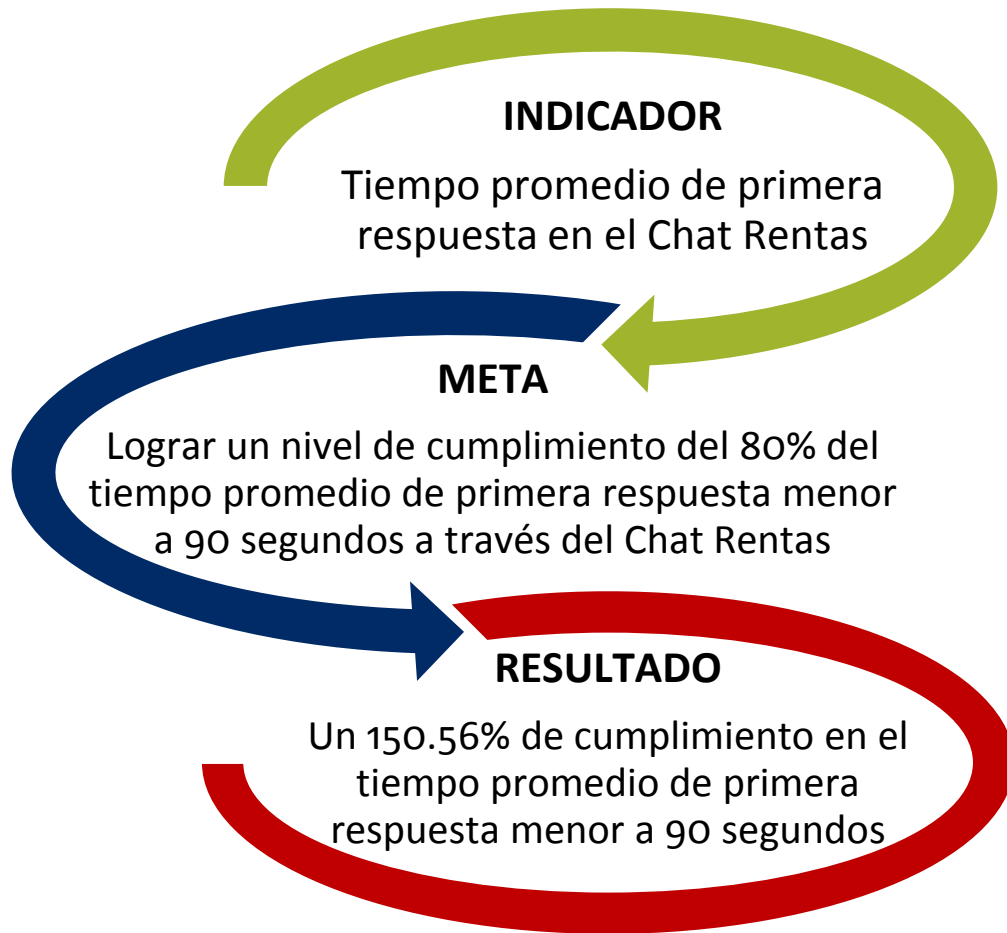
INDICADOR

Tiempo promedio de primera respuesta en el Chat Rentas

META

Lograr un nivel de cumplimiento del 80% del tiempo promedio de primera respuesta menor a 90 segundos a través del Chat Rentas

RESULTADO

Un 150.56% de cumplimiento en el tiempo promedio de primera respuesta menor a 90 segundos